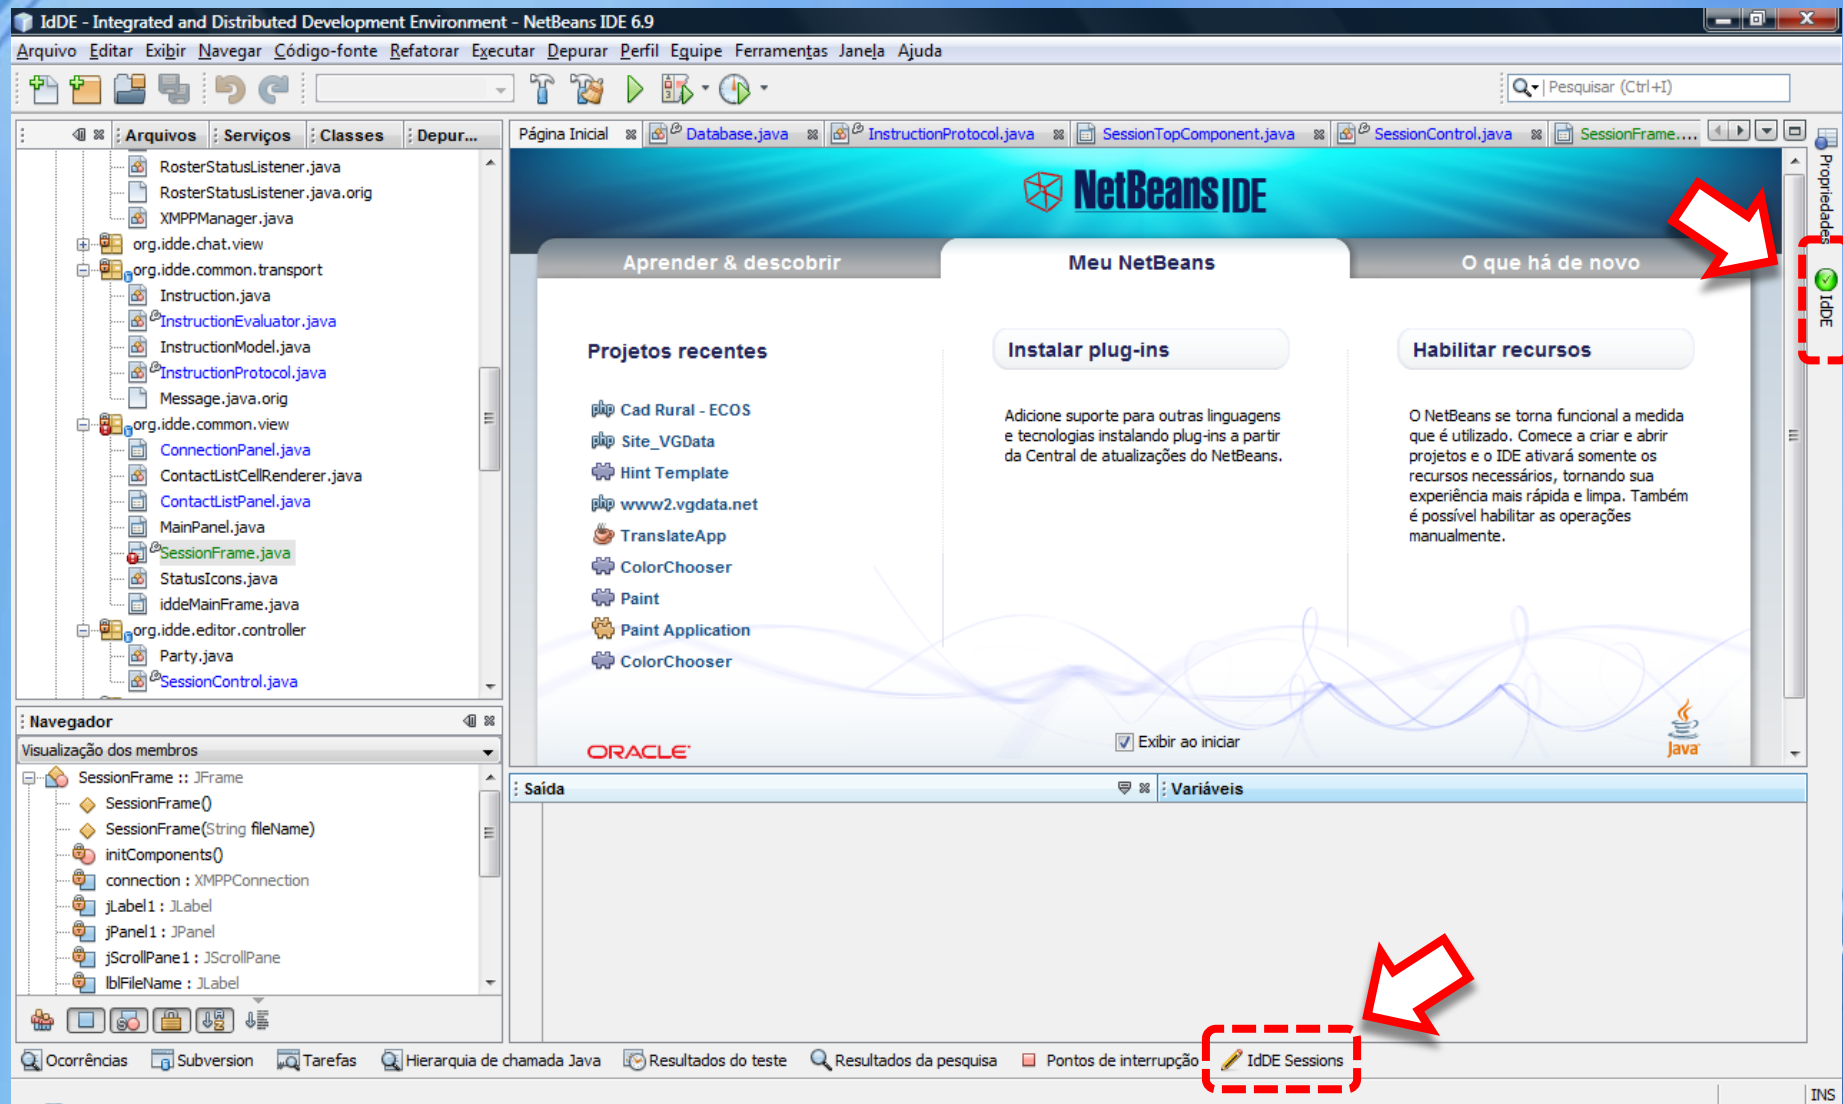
IdDE - Integrated and Distributed Development Environment - NetBeans IDE 6.9

Arquivo Editar Exibir Navegar Código-fonte Refatorar Executar Depurar Perfil Equipe Ferramentas Janela Ajuda

Pesquisar (Ctrl+I)

Arquivos Serviços Classes Depur...

RosterStatusListener.java
RosterStatusListener.java.orig
XMPPManager.java
org.idde.chat.view
org.idde.common.transport
Instruction.java
InstructionEvaluator.java
InstructionModel.java
InstructionProtocol.java
Message.java.orig
org.idde.common.view
ConnectionPanel.java
ContactListCellRenderer.java
ContactListPanel.java
MainPanel.java
SessionFrame.java
StatusIcons.java
iddeMainFrame.java
org.idde.editor.controller
Party.java
SessionControl.java

Navegador

Visualização dos membros

SessionFrame :: JFrame
SessionFrame()
SessionFrame(String fileName)
initComponents()
connection : XMPPConnection
jLabel1 : JLabel
jPanel1 : JPanel
jScrollPane1 : JScrollPane
lblFileName : JLabel

Página Inicial Database.java InstructionProtocol.java SessionTopComponent.java SessionControl.java SessionFrame....

NetBeans IDE

Aprender & descobrir Meu NetBeans O que há de novo

Projetos recentes

Cad Rural - ECOS
Site_VGData
Hint Template
www2.vgdata.net
TranslateApp
ColorChooser
Paint
Paint Application
ColorChooser

Instalar plug-ins

Adicione suporte para outras linguagens e tecnologias instalando plug-ins a partir da Central de atualizações do NetBeans.

Habilitar recursos

O NetBeans se torna funcional a medida que é utilizado. Comece a criar e abrir projetos e o IDE ativará somente os recursos necessários, tornando sua experiência mais rápida e limpa. Também é possível habilitar as operações manualmente.

ORACLE

Exibir ao iniciar

Java

Propriedades

IdDE

Saída

Variáveis

Ocorrências Subversion Tarefas Hierarquia de chamada Java Resultados do teste Resultados da pesquisa Pontos de interrupção IdDE Sessions

INS